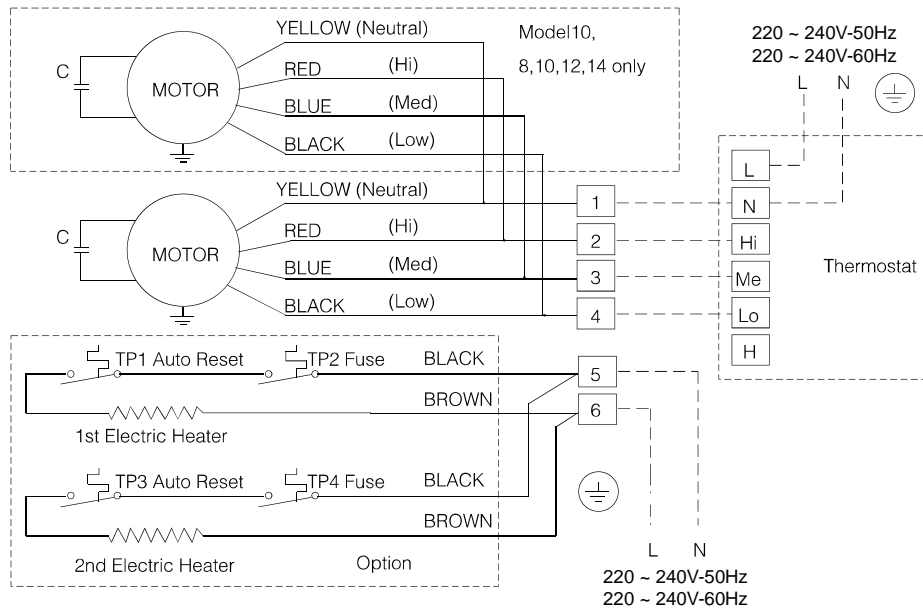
C
MOTOR
YELLOW (Neutral)
RED (Hi)
BLUE (Med)
BLACK (Low)
Model10, 8,10,12,14 only

220 ~ 240V-50Hz
220 ~ 240V-60Hz
L N

C
MOTOR
YELLOW (Neutral)
RED (Hi)
BLUE (Med)
BLACK (Low)

1
2
3
4

L
N
Hi
Me
Lo
H
Thermostat

TP1 Auto Reset
TP2 Fuse
BLACK
BROWN
1st Electric Heater
5
6

TP3 Auto Reset
TP4 Fuse
BLACK
BROWN
2nd Electric Heater
Option

L N
220 ~ 240V-50Hz
220 ~ 240V-60Hz